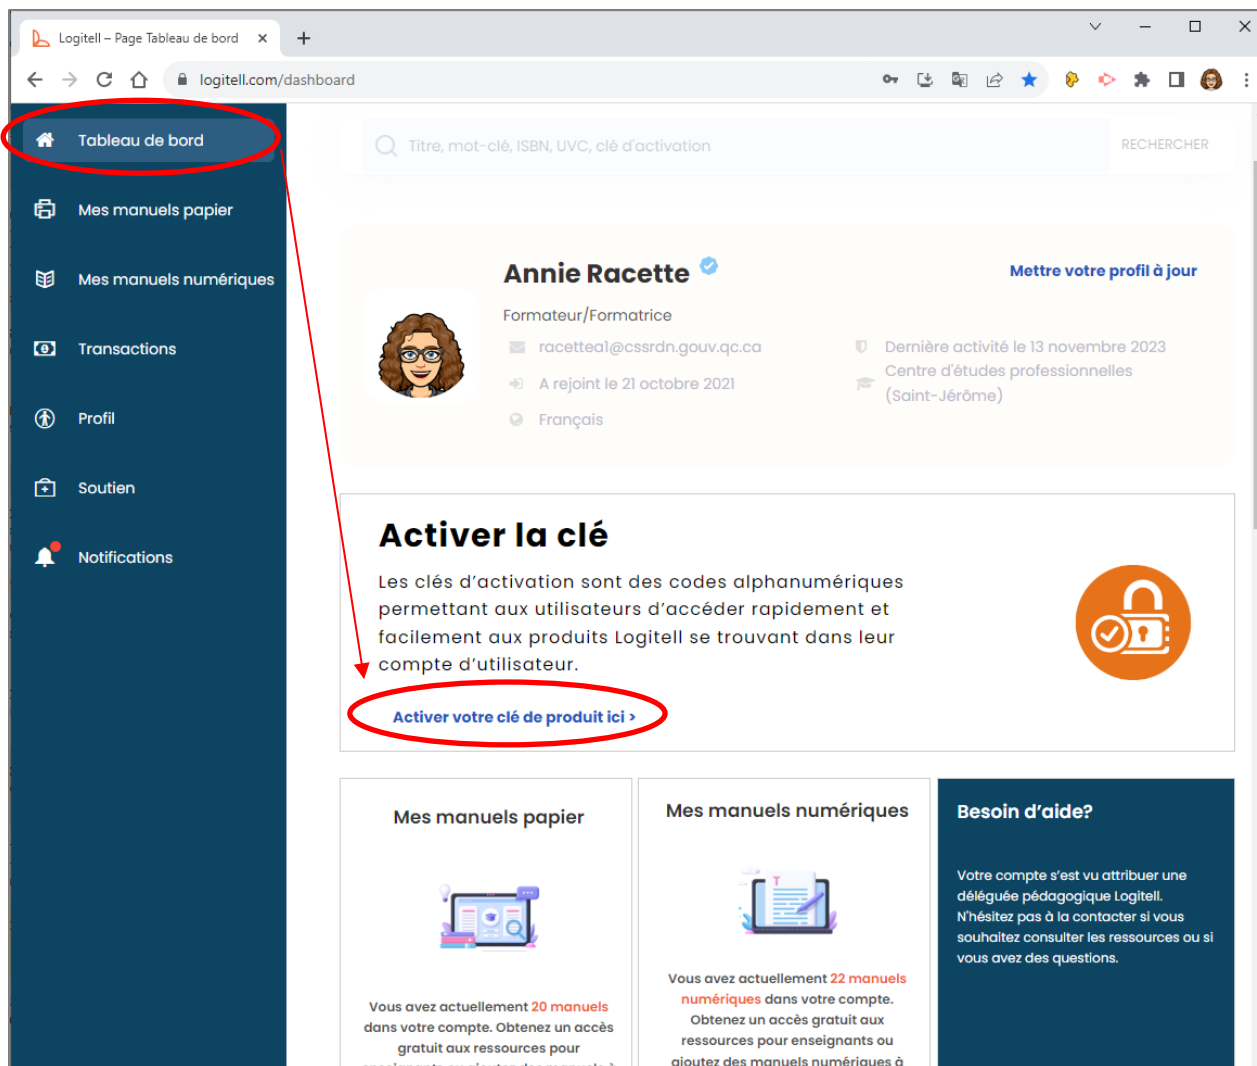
Logitell – Page Tableau de bord

logitell.com/dashboard

Tableau de bord

Mes manuels papier

Mes manuels numériques

Transactions

Profil

Soutien

Notifications

Titre, mot-clé, ISBN, UVC, clé d'activation

RECHERCHER

Annie Racette

Mettre votre profil à jour

Formateur/Formatrice

racetteal@cssrdn.gouv.qc.ca

A rejoint le 21 octobre 2021

Français

Dernière activité le 13 novembre 2023

Centre d'études professionnelles (Saint-Jérôme)

Activer la clé

Les clés d'activation sont des codes alphanumériques permettant aux utilisateurs d'accéder rapidement et facilement aux produits Logitell se trouvant dans leur compte d'utilisateur.

Activer votre clé de produit ici >

Mes manuels papier

Vous avez actuellement 20 manuels dans votre compte. Obtenez un accès gratuit aux ressources pour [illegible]

Mes manuels numériques

Vous avez actuellement 22 manuels numériques dans votre compte. Obtenez un accès gratuit aux ressources pour enseignants ou ajoutez des manuels numériques à

Besoin d'aide?

Votre compte s'est vu attribuer une déléguée pédagogique Logitell. N'hésitez pas à la contacter si vous souhaitez consulter les ressources ou si vous avez des questions.